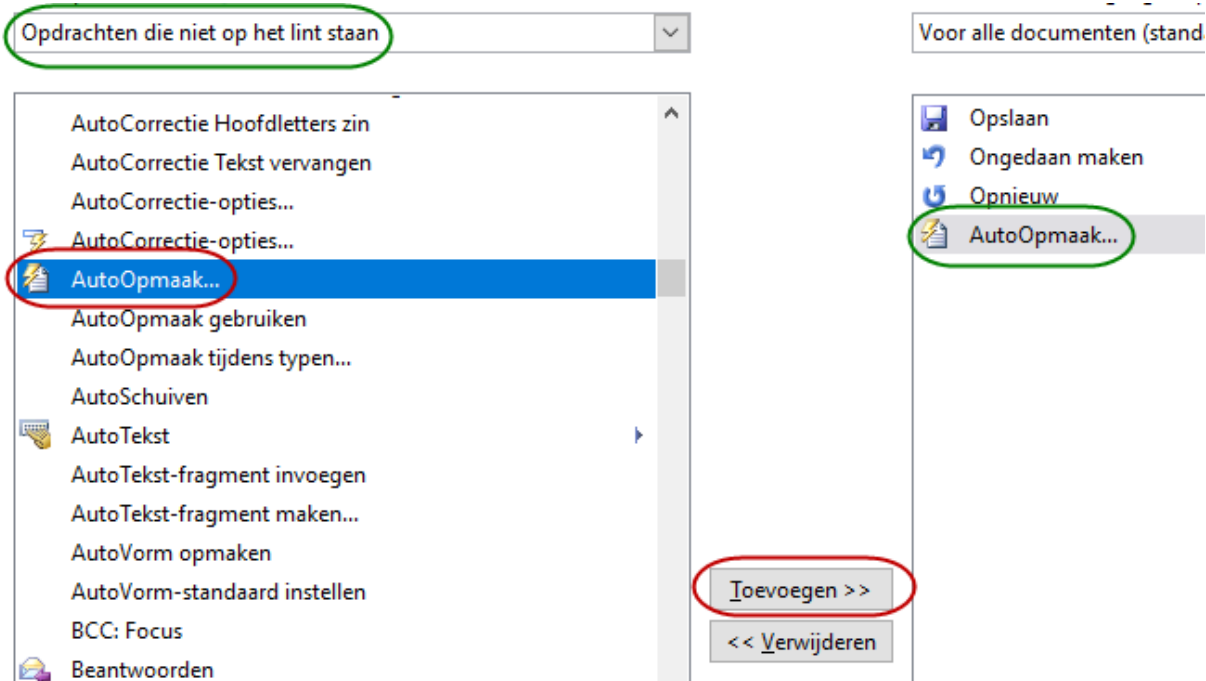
Opdrachten die niet op het lint staan

Voor alle documenten (standa

AutoCorrectie Hoofdletters zin
AutoCorrectie Tekst vervangen
AutoCorrectie-opties...
AutoCorrectie-opties...
AutoOpmaak...
AutoOpmaak gebruiken
AutoOpmaak tijdens typen...
AutoSchuiven
AutoTekst
AutoTekst-fragment invoegen
AutoTekst-fragment maken...
AutoVorm opmaken
AutoVorm-standaard instellen
BCC: Focus
Beantwoorden

Toevoegen >>
<< Verwijderen

Opslaan
Ongedaan maken
Opnieuw
AutoOpmaak...